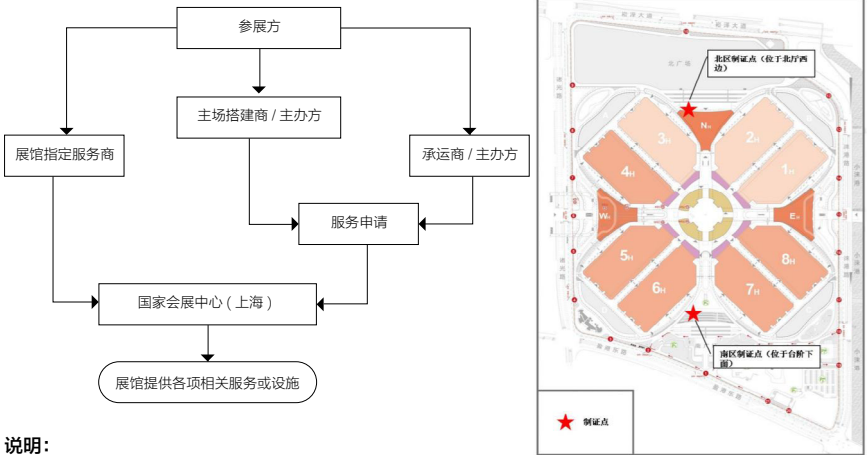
参展方

主场搭建商 / 主办方

展馆指定服务商

承运商 / 主办方

服务申请

国家会展中心 ( 上海 )

展馆提供各项相关服务或设施

说明：

北区制证点（位于北厅西边）

3H

NH

2H

4H

1H

WH

EH

5H

8H

6H

7H

南区制证点（位于台阶下面）

制证点